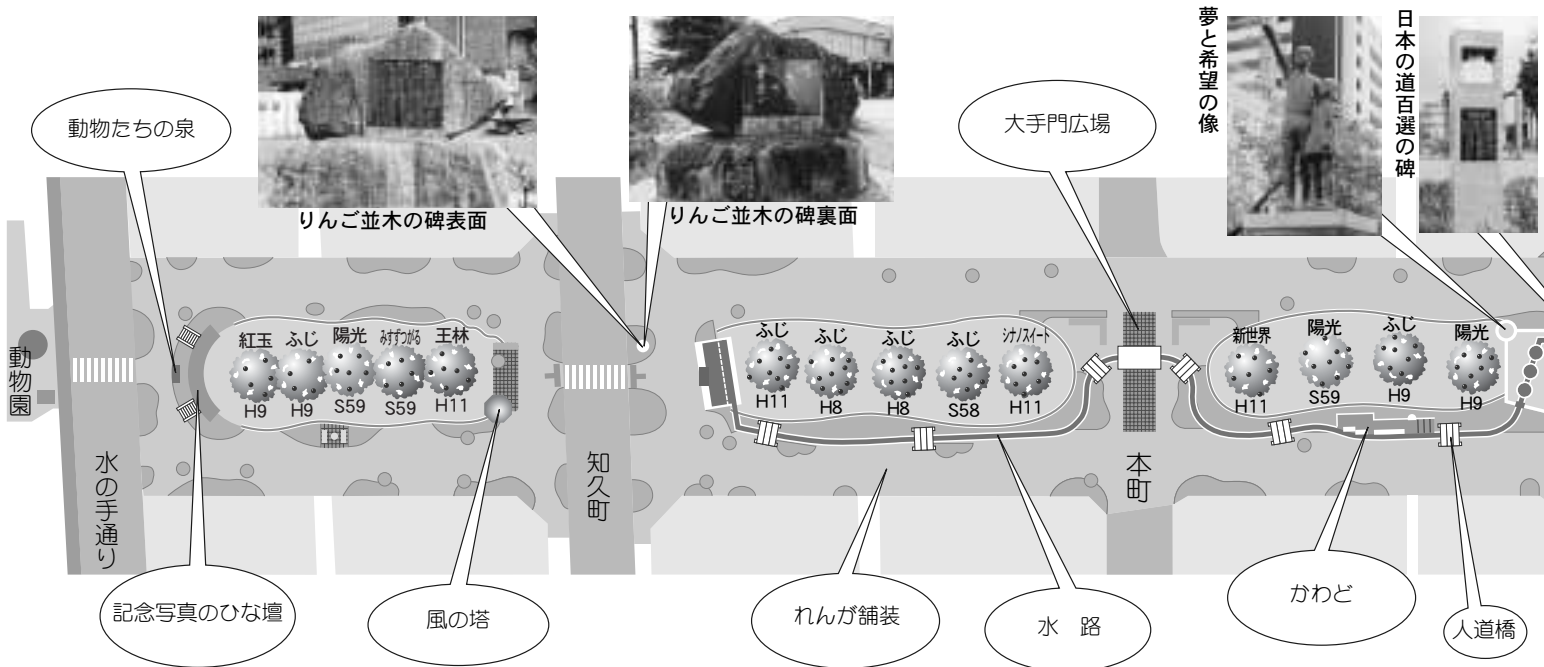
動物たちの泉

りんご並木の碑表面

りんご並木の碑裏面

大手門広場

夢と希望の像

日本の道百選の碑

動物園

水の手通り

紅玉 H9
ふじ H9
陽光 S59
みすずつがる S59
王林 H11

知久町

ふじ H11
ふじ H8
ふじ H8
ふじ S58
シナノスイート H11

本町

新世界 H11
陽光 S59
ふじ H9
陽光 H9

記念写真のひな壇

風の塔

れんが舗装

水　路

かわど

人道橋